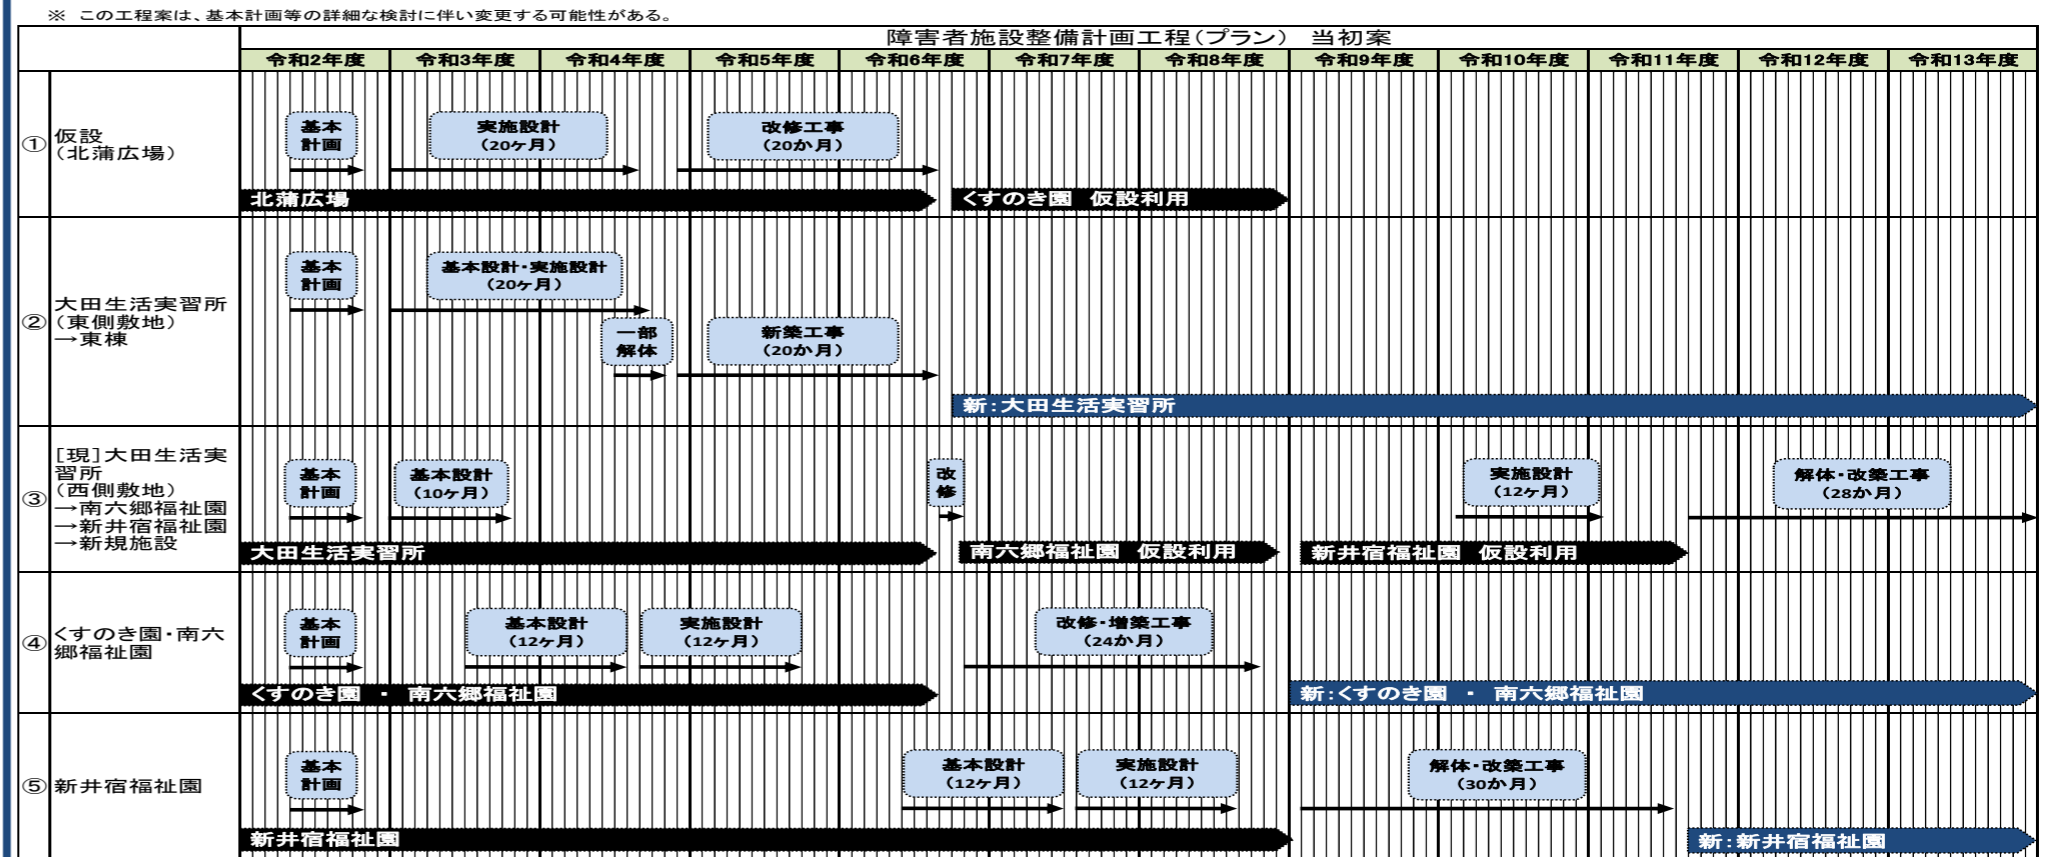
※ この工程案は、基本計画等の詳細な検討に伴い変更する可能性がある。

障害者施設整備計画工程（プラン） 当初案

| | 令和2年度 | 令和3年度 | 令和4年度 | 令和5年度 | 令和6年度 | 令和7年度 | 令和8年度 | 令和9年度 | 令和10年度 | 令和11年度 | 令和12年度 | 令和13年度 |
|---|---|---|---|---|---|---|---|---|---|---|---|---|
| ① 仮設（北蒲広場） | 基本計画 | 実施設計（20ヶ月） | | 改修工事（20か月） | | | | | | | | |
| | 北蒲広場 | | | | くすのき園 仮設利用 | | | | | | | |
| ② 大田生活実習所（東側敷地）→東棟 | 基本計画 | 基本設計・実施設計（20ヶ月） | 一部解体 | 新築工事（20か月） | | | | | | | | |
| | | | | | 新：大田生活実習所 | | | | | | | |
| ③ [現]大田生活実習所（西側敷地）→南六郷福祉園→新井宿福祉園→新規施設 | 基本計画 | 基本設計（10ヶ月） | | | 改修 | | | | 実施設計（12ヶ月） | | 解体・改築工事（28か月） | |
| | 大田生活実習所 | | | | 南六郷福祉園 仮設利用 | | | 新井宿福祉園 仮設利用 | | | | |
| ④ くすのき園・南六郷福祉園 | 基本計画 | 基本設計（12ヶ月） | 実施設計（12ヶ月） | | | 改修・増築工事（24か月） | | | | | | |
| | くすのき園 ・ 南六郷福祉園 | | | | | | | 新：くすのき園 ・ 南六郷福祉園 | | | | |
| ⑤ 新井宿福祉園 | 基本計画 | | | | 基本設計（12ヶ月） | 実施設計（12ヶ月） | | | 解体・改築工事（30か月） | | | |
| | 新井宿福祉園 | | | | | | | | | 新：新井宿福祉園 | | |